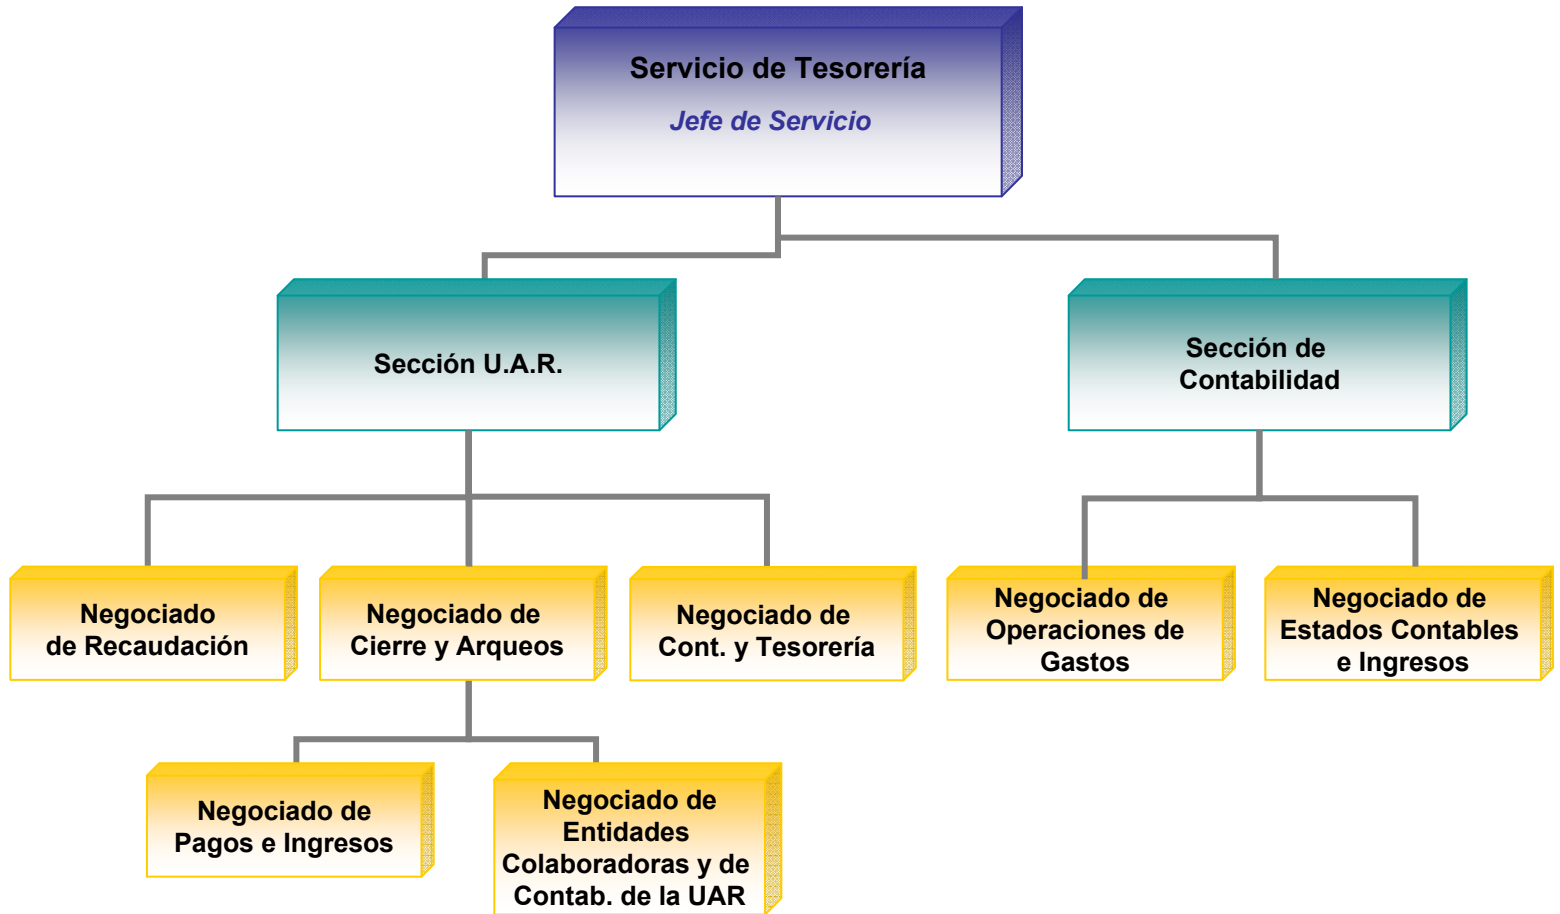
Servicio de Tesorería

Jefe de Servicio

Sección U.A.R.

Sección de Contabilidad

Negociado de Recaudación

Negociado de Cierre y Arqueos

Negociado de Cont. y Tesorería

Negociado de Operaciones de Gastos

Negociado de Estados Contables e Ingresos

Negociado de Pagos e Ingresos

Negociado de Entidades Colaboradoras y de Contab. de la UAR